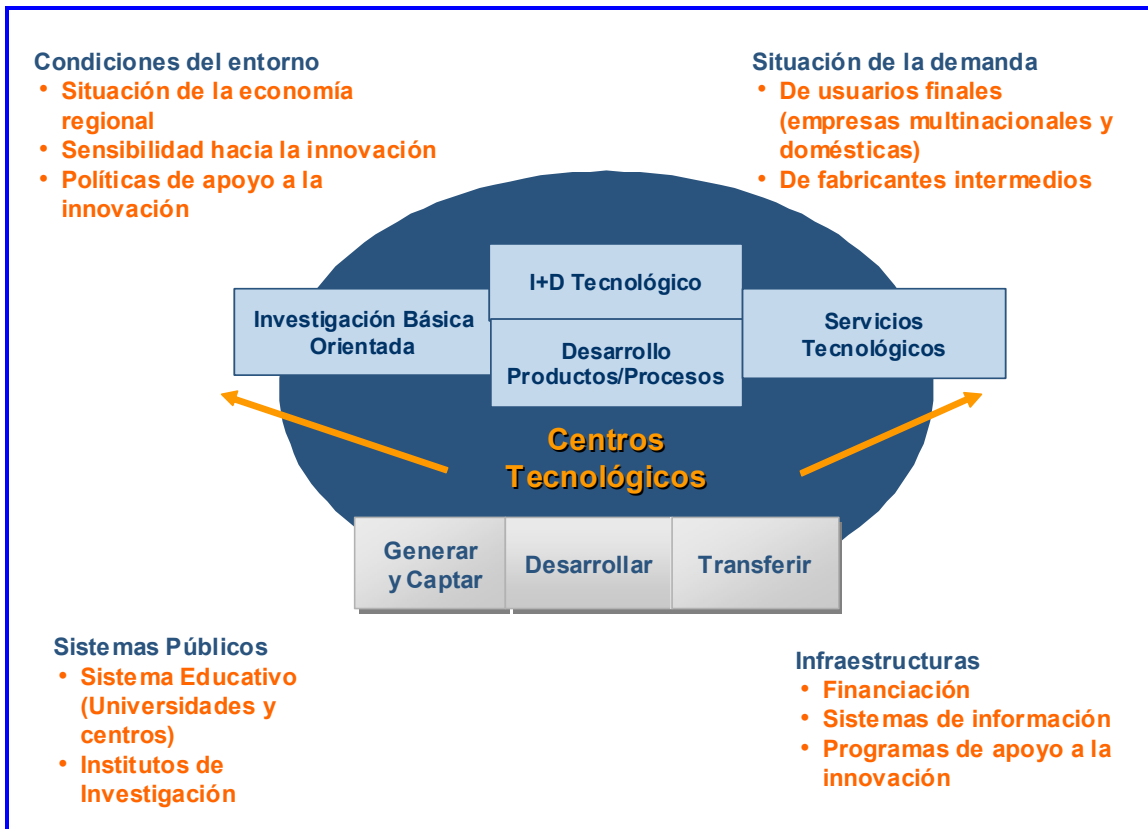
Condiciones del entorno
• Situación de la economía regional
• Sensibilidad hacia la innovación
• Políticas de apoyo a la innovación

Situación de la demanda
• De usuarios finales (empresas multinacionales y domésticas)
• De fabricantes intermedios

I+D Tecnológico

Investigación Básica Orientada

Desarrollo Productos/Procesos

Servicios Tecnológicos

Centros Tecnológicos

Generar y Captar

Desarrollar

Transferir

Sistemas Públicos
• Sistema Educativo (Universidades y centros)
• Institutos de Investigación

Infraestructuras
• Financiación
• Sistemas de información
• Programas de apoyo a la innovación